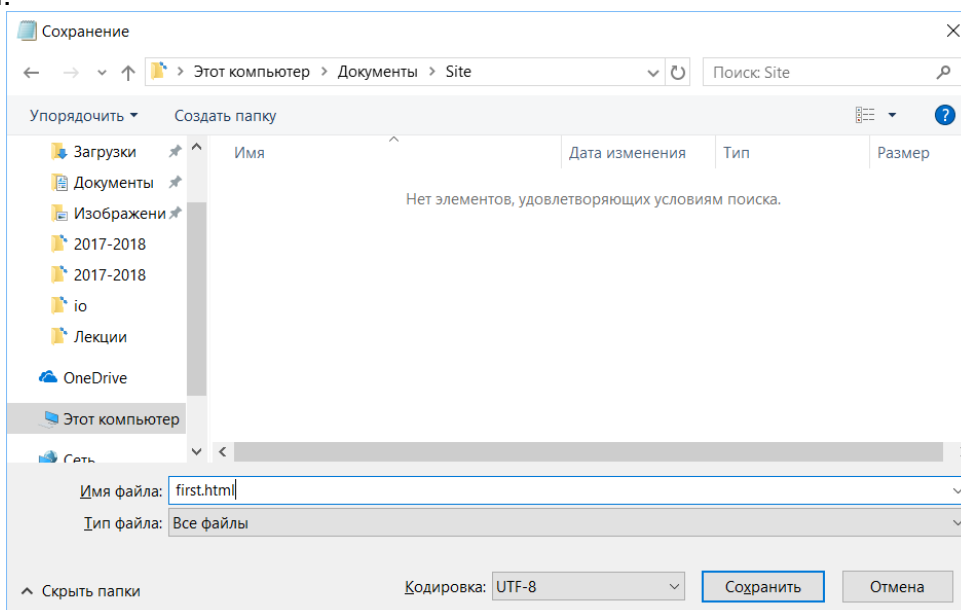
Сохранение

Этот компьютер > Документы > Site

Поиск: Site

Упорядочить ▾ Создать папку

Загрузки
Документы
Изображени
2017-2018
2017-2018
io
Лекции
OneDrive
Этот компьютер
Сеть

Имя
Дата изменения
Тип
Размер

Нет элементов, удовлетворяющих условиям поиска.

Имя файла: first.html
Тип файла: Все файлы

Скрыть папки
Кодировка: UTF-8
Сохранить
Отмена